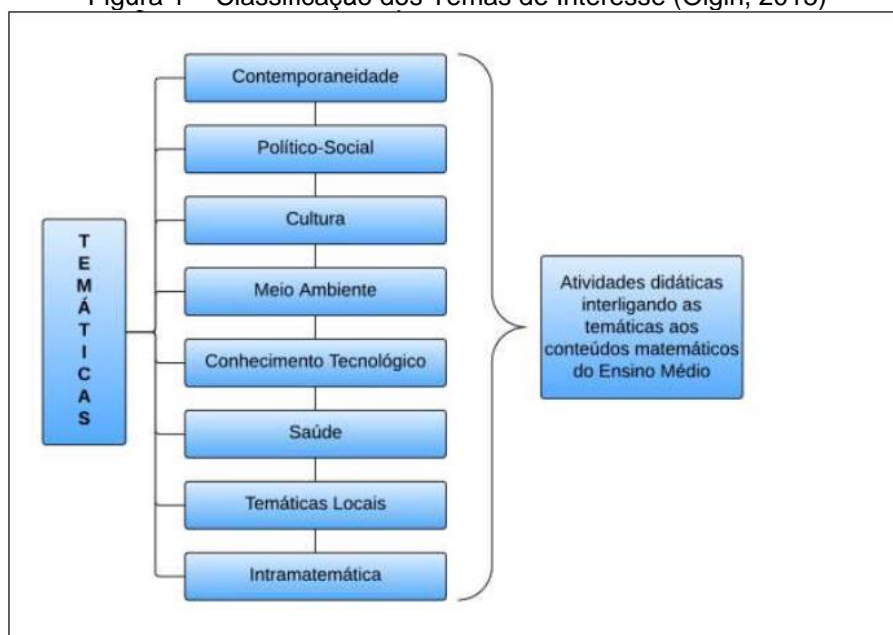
Figura 1 – Classificação dos Temas de Interesse (Gigin, 2013)

TEMÁTICAS

Contemporaneidade

Político-Social

Cultura

Meio Ambiente

Conhecimento Tecnológico

Saúde

Temáticas Locais

Intramatemática

Atividades didáticas interligando as temáticas aos conteúdos matemáticos do Ensino Médio